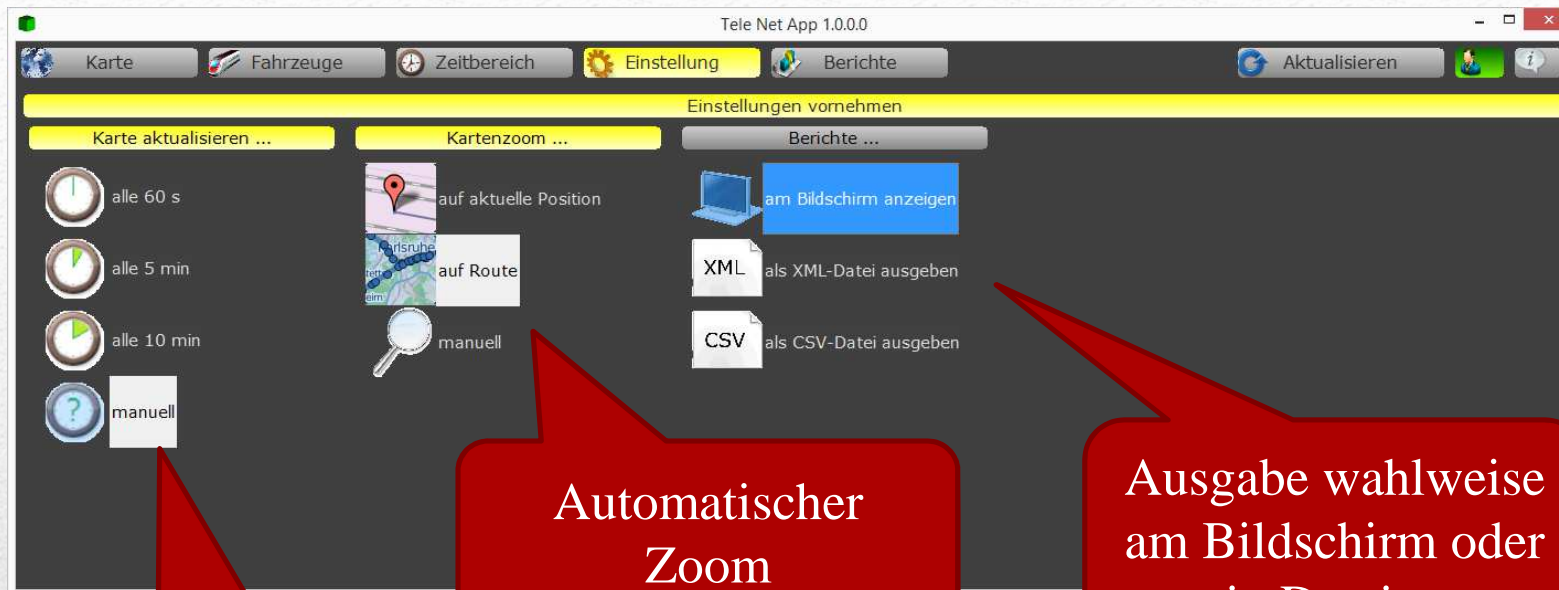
Tele Net App 1.0.0.0

Karte
Fahrzeuge
Zeitbereich
Einstellung
Berichte
Aktualisieren

Einstellungen vornehmen

Karte aktualisieren ...
alle 60 s
alle 5 min
alle 10 min
manuell

Kartenzoom ...
auf aktuelle Position
auf Route
manuell

Berichte ...
am Bildschirm anzeigen
XML als XML-Datei ausgeben
CSV als CSV-Datei ausgeben

Automatischer Zoom

Ausgabe wahlweise am Bildschirm oder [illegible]